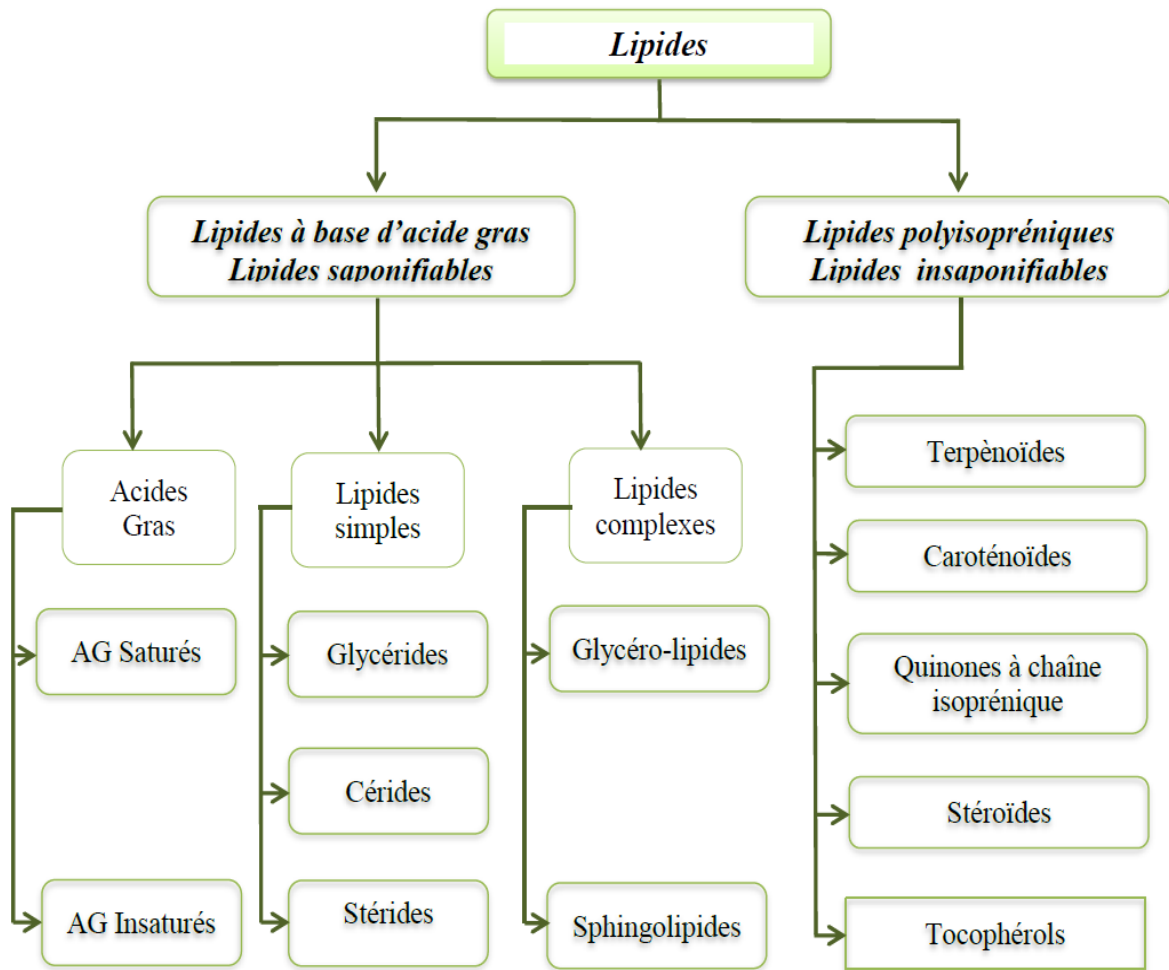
Lipides

Lipides à base d'acide gras
Lipides saponifiables

Lipides polyisopréniques
Lipides insaponifiables

Acides Gras

AG Saturés

AG Insaturés

Lipides simples

Glycérides

Cérides

Stérides

Lipides complexes

Glycéro-lipides

Sphingolipides

Terpènoïdes

Caroténoïdes

Quinones à chaîne isoprénique

Stéroïdes

Tocophérols